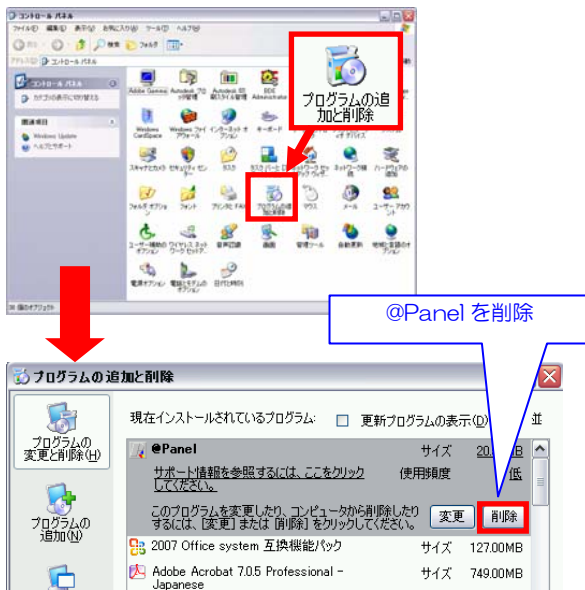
コントロール パネル
ファイル(F) 編集(E) 表示(V) お気に入り(A) ツール(T) ヘルプ(H)
戻る 検索 フォルダ
アドレス(D) コントロール パネル
コントロール パネル
カテゴリの表示に切り替える
関連項目
Windows Update
ヘルプとサポート
Adobe Gamma
Windows CardSpace
キーボード
スキャナとカメラ
セキュリティ センター
フォルダ オプション
フォント
プリンタと FAX
プログラムの追加と削除
マウス
メール
ユーザー アカウント
ユーザー補助のオプション
ワイヤレス ネットワーク セットアップ
音声認識
画面
管理ツール
自動更新
地域と言語のオプション
電源オプション
電話とモデムのオプション
日付と時刻
プログラムの追加と削除
@Panel を削除
プログラムの追加と削除
プログラムの変更と削除(H)
プログラムの追加(N)
現在インストールされているプログラム:
更新プログラムの表示(D)
並
@Panel
サイズ
20.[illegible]MB
サポート情報を参照するには、ここをクリックしてください。
使用頻度
低
このプログラムを変更したり、コンピュータから削除したりするには、[変更] または [削除] をクリックしてください。
変更
削除
2007 Office system 互換機能パック
サイズ
127.00MB
Adobe Acrobat 7.0.5 Professional - Japanese
サイズ
749.00MB